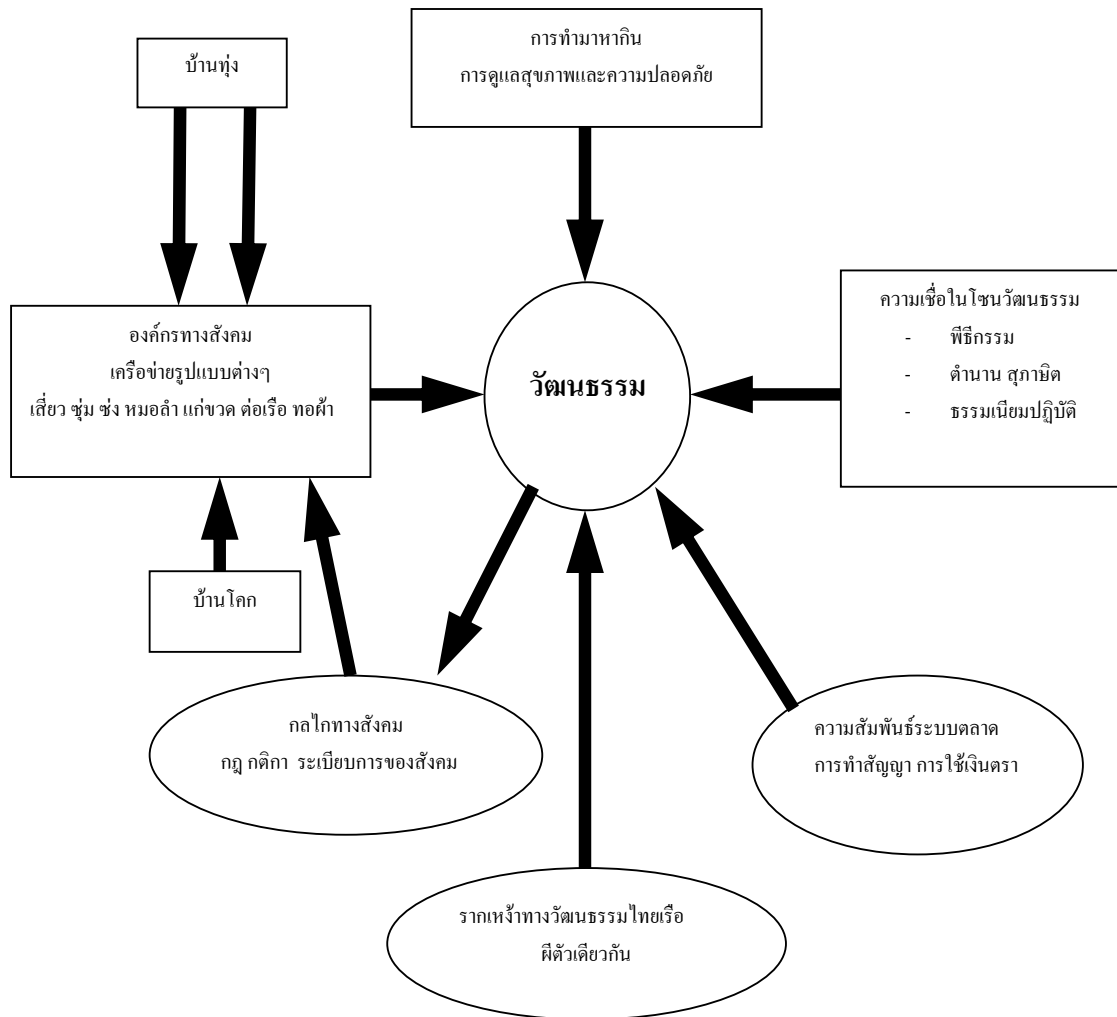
บ้านทุ่ง

การทำมาหากิน
การดูแลสุขภาพและความปลอดภัย

องค์กรทางสังคม
เครือข่ายรูปแบบต่างๆ
เสี่ยว ซุ่ม ซ่ง หมอลำ แก่ขวด ต่อเรือ ทอผ้า

วัฒนธรรม

ความเชื่อในโซนวัฒนธรรม
- พิธีกรรม
- ตำนาน สุภาษิต
- ธรรมเนียมปฏิบัติ

บ้านโคก

กลไกทางสังคม
กฎ กติกา ระเบียบการของสังคม

ความสัมพันธ์ระบบตลาด
การทำสัญญา การใช้เงินตรา

รากเหง้าทางวัฒนธรรมไทยเรือ
ผีตัวเดียวกัน